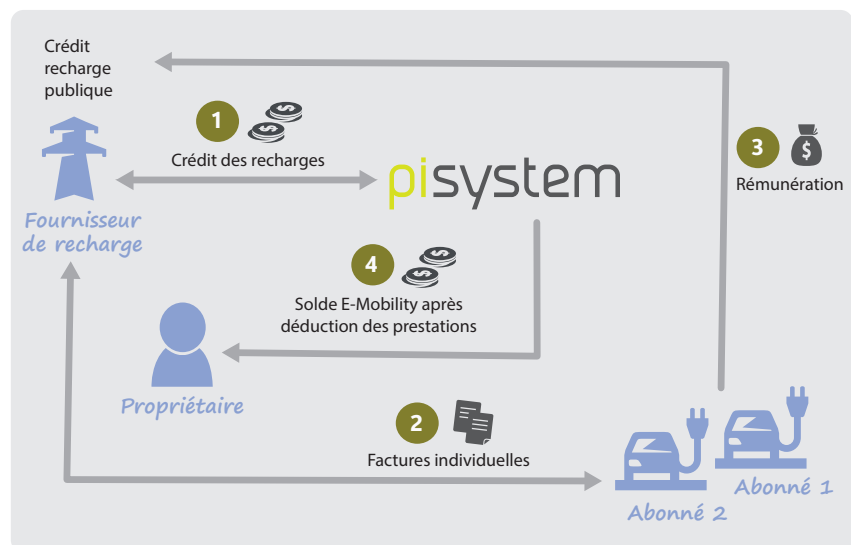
Crédit recharge publique

1

Crédit des recharges

pisystem

3

Rémunération

Fournisseur de recharge

4

Solde E-Mobility après déduction des prestations

Propriétaire

2

Factures individuelles

Abonné 1

Abonné 2